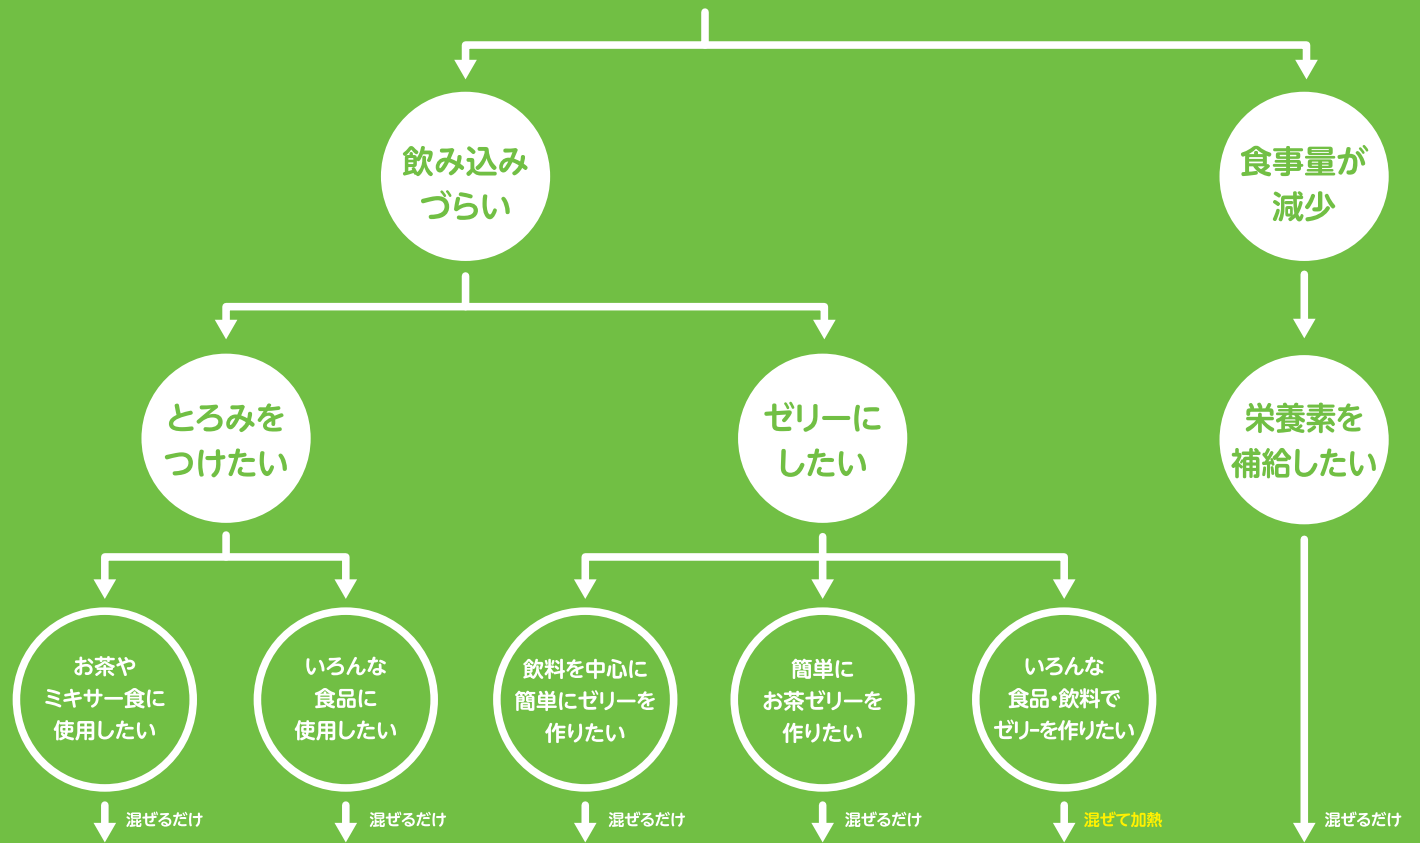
飲み込みづらい

食事量が減少

とろみをつけたい

ゼリーにしたい

栄養素を補給したい

お茶やミキサー食に使用したい

混ぜるだけ

いろんな食品に使用したい

混ぜるだけ

飲料を中心に簡単にゼリーを作りたい

混ぜるだけ

簡単にお茶ゼリーを作りたい

混ぜるだけ

いろんな食品・飲料でゼリーを作りたい

混ぜて加熱

混ぜるだけ